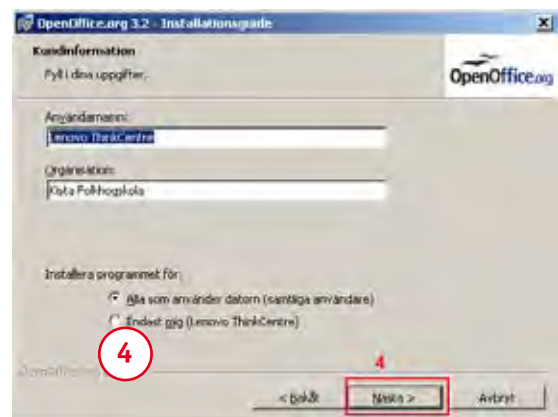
OpenOffice.org 3.2 - Installationsguide

Kundinformation

Fyll i dina uppgifter.

OpenOffice.org

Användarnamn:

Lenovo ThinkCentre

Organisation:

Kista Folkhogskola

Installera programmet för:

Alla som använder datorn (samtliga användare)

Endast mig (Lenovo ThinkCentre)

4

OpenOffice.org

4

< Bakåt

Nästa >

Avbryt